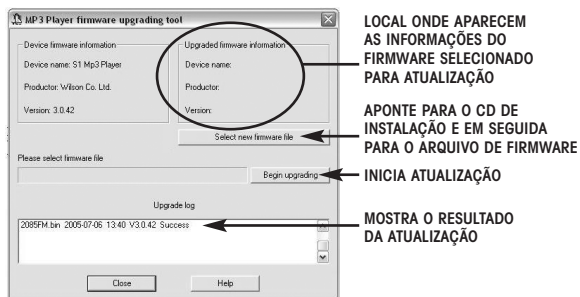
MP3 Player firmware upgrading tool

Device firmware information
Device name: S1 Mp3 Player
Productor: Wilson Co. Ltd.
Version: 3.0.42

Upgraded firmware information
Device name:
Productor:
Version:

Select new firmware file

Please select firmware file

Begin upgrading

Upgrade log

2085FM.bin 2005-07-06 13:40 V3.0.42 Success

Close

Help

LOCAL ONDE APARECEM AS INFORMAÇÕES DO FIRMWARE SELECIONADO PARA ATUALIZAÇÃO

APONTE PARA O CD DE INSTALAÇÃO E EM SEGUIDA PARA O ARQUIVO DE FIRMWARE

INICIA ATUALIZAÇÃO

MOSTRA O RESULTADO DA ATUALIZAÇÃO